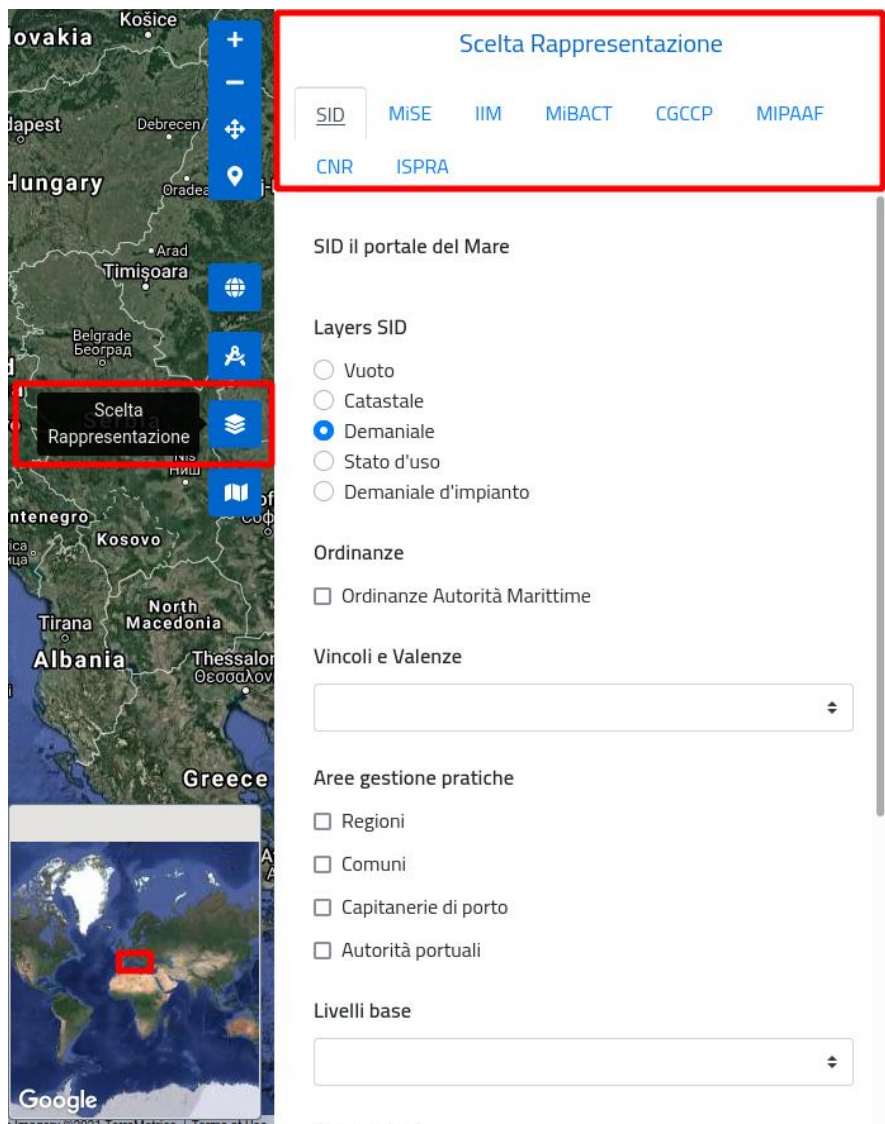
lovakia
Košice
dapest
Debrecen
Hungary
Oradea
Arad
Timişoara
Belgrade
Београд
Scelta Rappresentazione
Serbia
Ниш
ntenegro
Kosovo
North Macedonia
Tirana
Albania
Thessalon
Θεσσαλον
Greece
Google

Scelta Rappresentazione

SID MiSE IIM MiBACT CGCCP MIPAAF CNR ISPRA

SID il portale del Mare

Layers SID
Vuoto
Catastale
Demaniale
Stato d'uso
Demaniale d'impianto

Ordinanze
Ordinanze Autorità Marittime

Vincoli e Valenze

Aree gestione pratiche
Regioni
Comuni
Capitanerie di porto
Autorità portuali

Livelli base